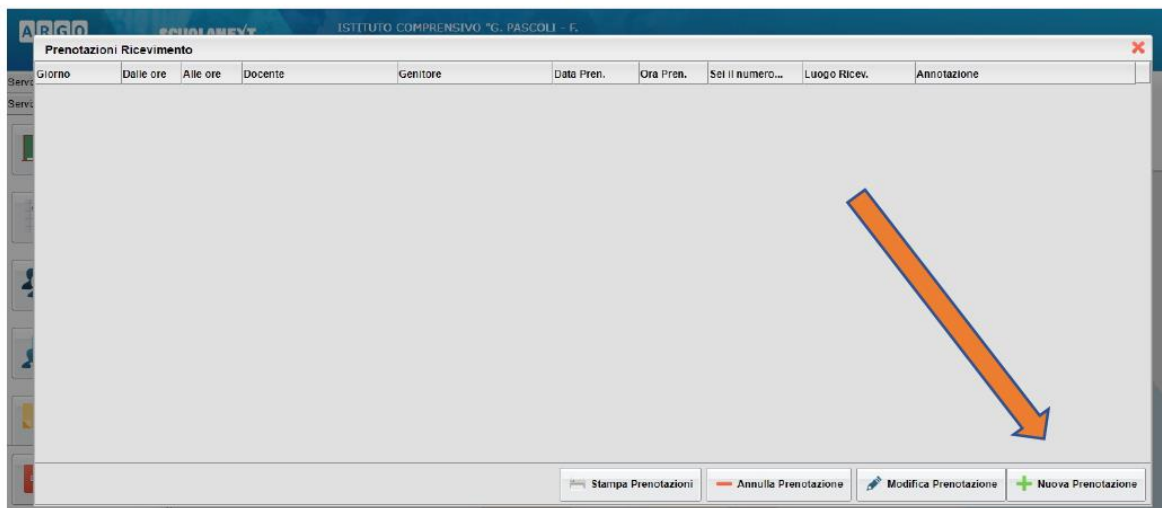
ARGO SCUOLANEXT ISTITUTO COMPRENSIVO "G. PASCOLI - F.

Prenotazioni Ricevimento

| Giorno | Dalle ore | Alle ore | Docente | Genitore | Data Pren. | Ora Pren. | Sei il numero... | Luogo Ricev. | Annotazione |
|---|---|---|---|---|---|---|---|---|---|

Stampa Prenotazioni | Annulla Prenotazione | Modifica Prenotazione | Nuova Prenotazione